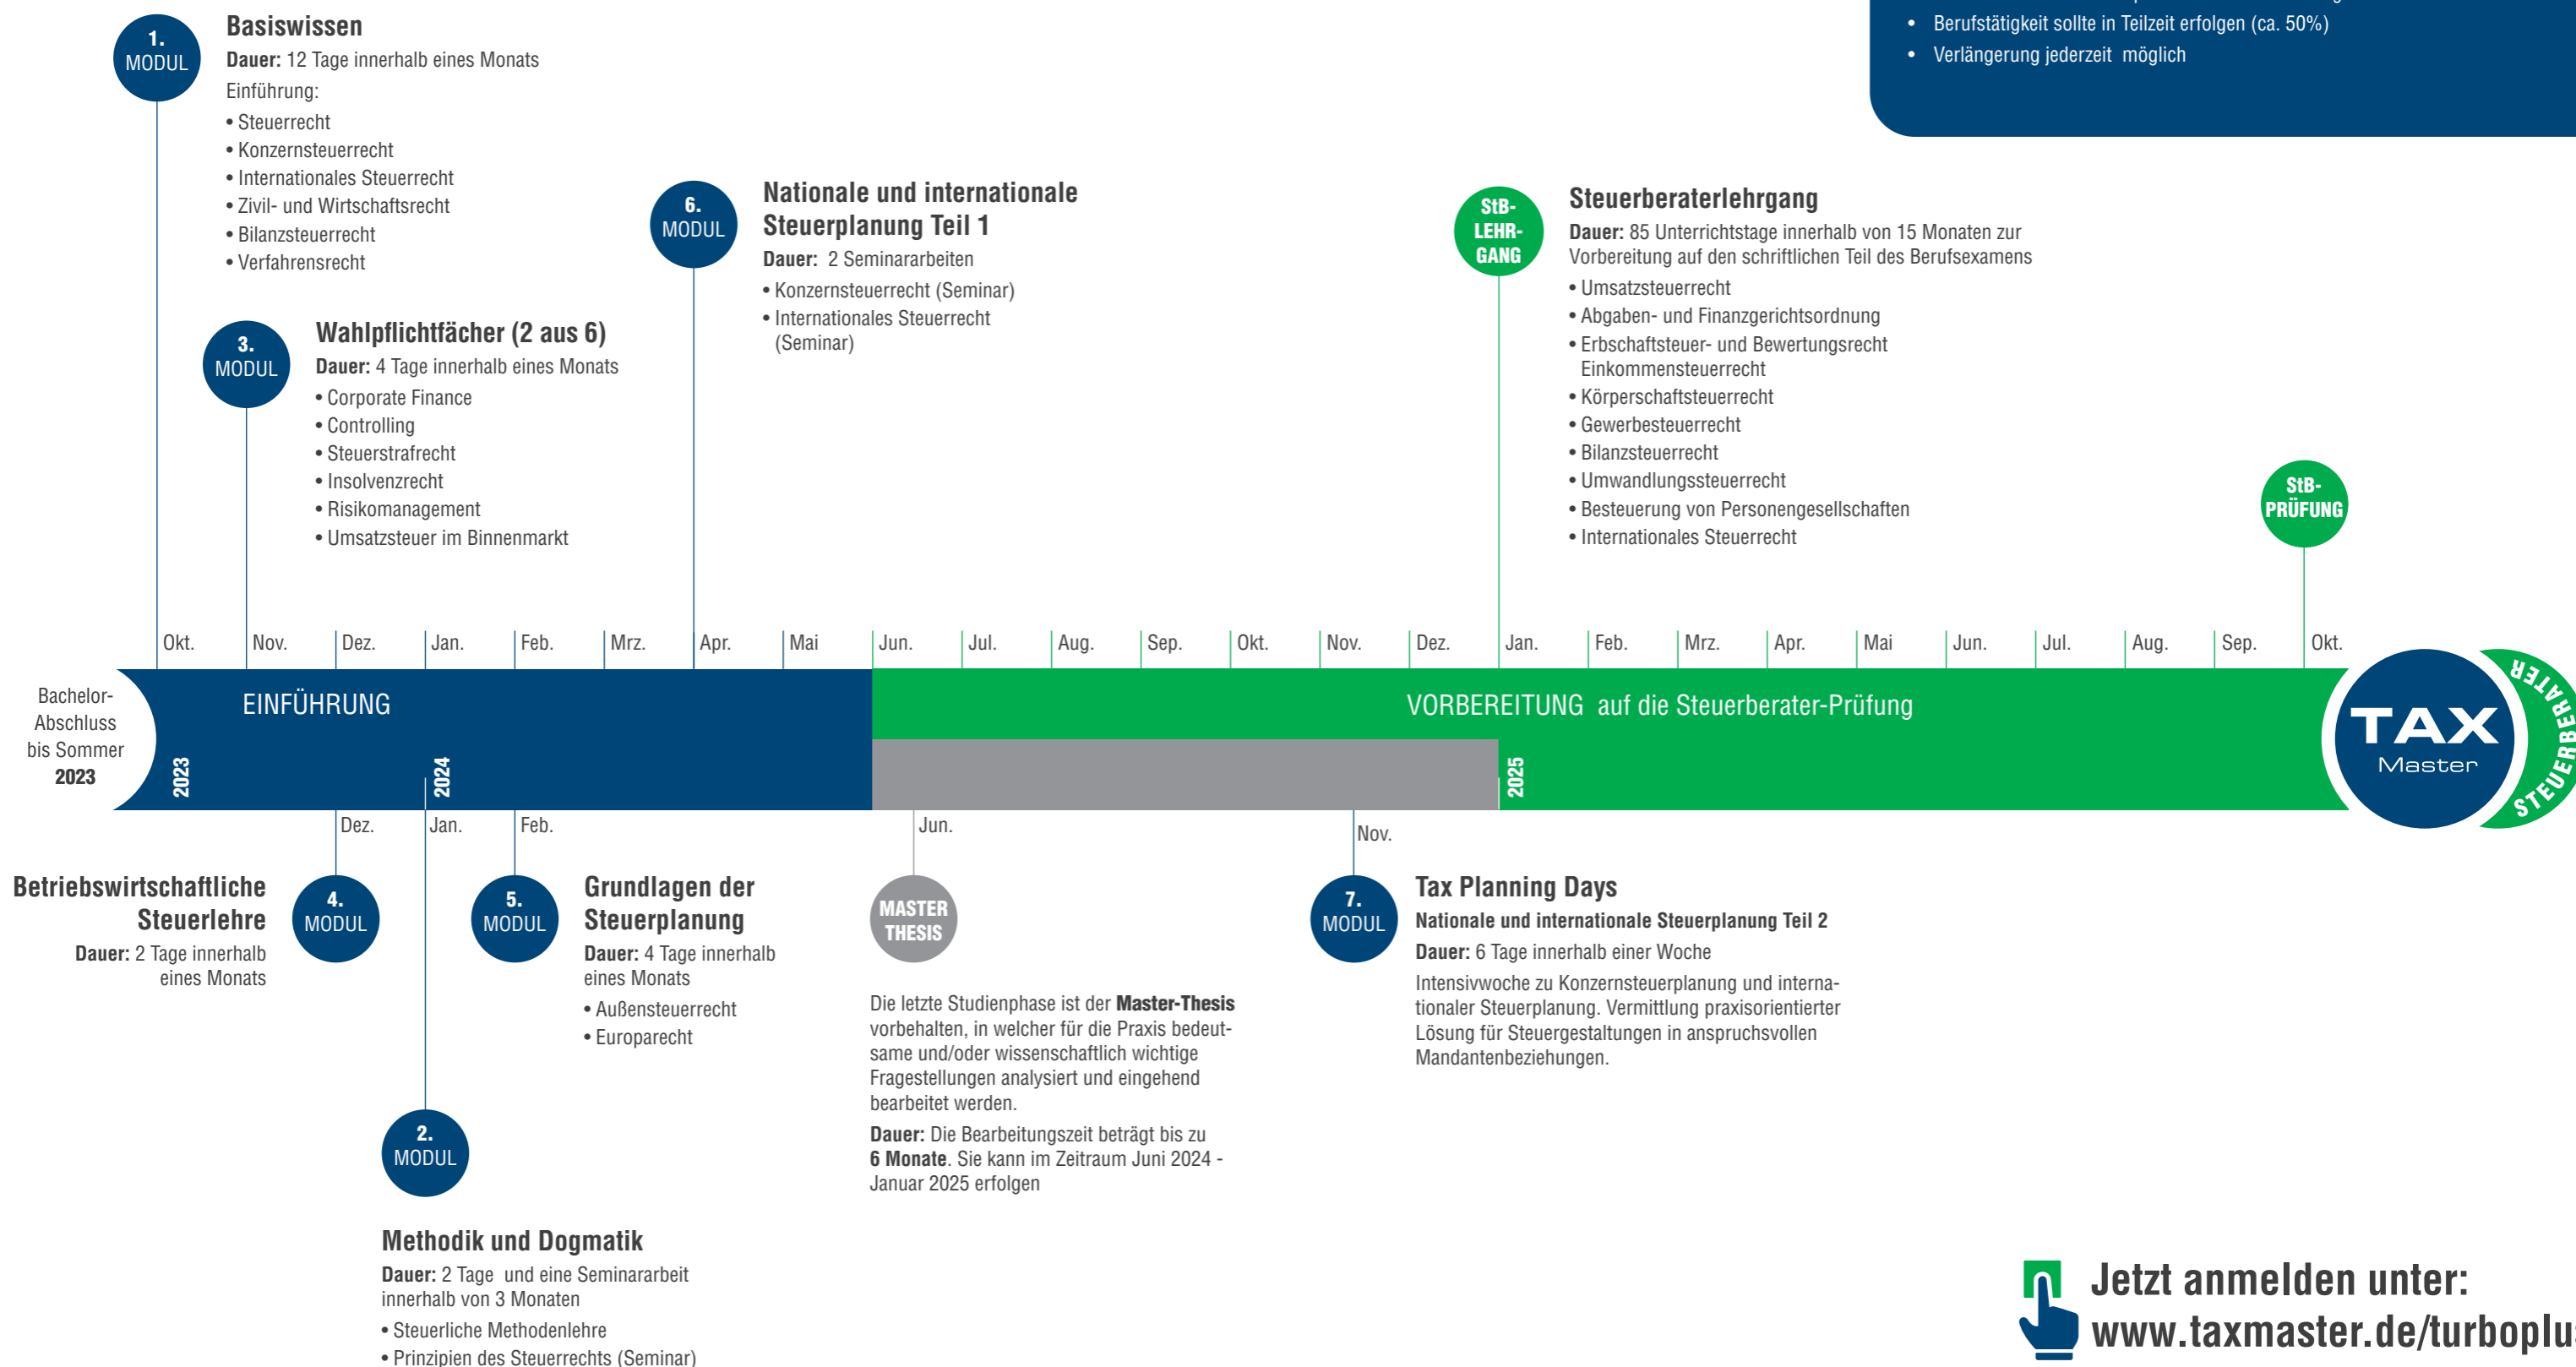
• Berufstätigkeit sollte in Teilzeit erfolgen (ca. 50%)
• Verlängerung jederzeit möglich

1. MODUL

Basiswissen
Dauer: 12 Tage innerhalb eines Monats
Einführung:
• Steuerrecht
• Konzernsteuerrecht
• Internationales Steuerrecht
• Zivil- und Wirtschaftsrecht
• Bilanzsteuerrecht
• Verfahrensrecht

6. MODUL

Nationale und internationale Steuerplanung Teil 1
Dauer: 2 Seminararbeiten
• Konzernsteuerrecht (Seminar)
• Internationales Steuerrecht (Seminar)

StB-LEHR-GANG

Steuerberaterlehrgang
Dauer: 85 Unterrichtstage innerhalb von 15 Monaten zur Vorbereitung auf den schriftlichen Teil des Berufsexamens
• Umsatzsteuerrecht
• Abgaben- und Finanzgerichtsordnung
• Erbschaftsteuer- und Bewertungsrecht Einkommensteuerrecht
• Körperschaftsteuerrecht
• Gewerbesteuerrecht
• Bilanzsteuerrecht
• Umwandlungssteuerrecht
• Besteuerung von Personengesellschaften
• Internationales Steuerrecht

3. MODUL

Wahlpflichtfächer (2 aus 6)
Dauer: 4 Tage innerhalb eines Monats
• Corporate Finance
• Controlling
• Steuerstrafrecht
• Insolvenzrecht
• Risikomanagement
• Umsatzsteuer im Binnenmarkt

StB-PRÜFUNG

Okt. Nov. Dez. Jan. Feb. Mrz. Apr. Mai Jun. Jul. Aug. Sep. Okt. Nov. Dez. Jan. Feb. Mrz. Apr. Mai Jun. Jul. Aug. Sep. Okt.

Bachelor-Abschluss bis Sommer 2023

EINFÜHRUNG

2023

2024

VORBEREITUNG auf die Steuerberater-Prüfung

2025

TAX Master

STEUERBERATER

Dez. Jan. Feb. Jun. Nov.

Betriebswirtschaftliche Steuerlehre
Dauer: 2 Tage innerhalb eines Monats

4. MODUL

5. MODUL

Grundlagen der Steuerplanung
Dauer: 4 Tage innerhalb eines Monats
• Außensteuerrecht
• Europarecht

MASTER THESIS

Die letzte Studienphase ist der Master-Thesis vorbehalten, in welcher für die Praxis bedeutsame und/oder wissenschaftlich wichtige Fragestellungen analysiert und eingehend bearbeitet werden.

Dauer: Die Bearbeitungszeit beträgt bis zu 6 Monate. Sie kann im Zeitraum Juni 2024 - Januar 2025 erfolgen

7. MODUL

Tax Planning Days
Nationale und internationale Steuerplanung Teil 2
Dauer: 6 Tage innerhalb einer Woche
Intensivwoche zu Konzernsteuerplanung und internationaler Steuerplanung. Vermittlung praxisorientierter Lösung für Steuergestaltungen in anspruchsvollen Mandantenbeziehungen.

2. MODUL

Methodik und Dogmatik
Dauer: 2 Tage und eine Seminararbeit innerhalb von 3 Monaten
• Steuerliche Methodenlehre
• Prinzipien des Steuerrechts (Seminar)

Jetzt anmelden unter:
www.taxmaster.de/turboplu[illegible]